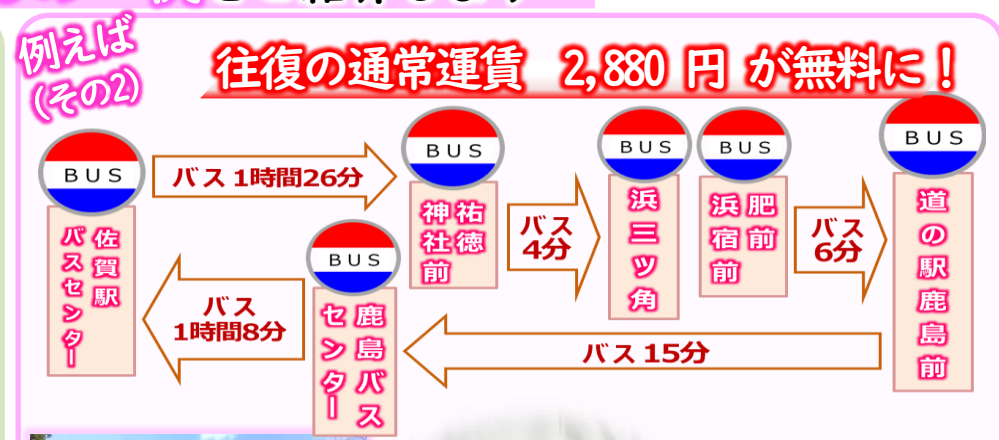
例えば
(その2)

往復の通常運賃　2,880 円 が無料に！

BUS
佐賀駅
バスセンター

バス 1時間26分

BUS
祐徳
神社前

バス
4分

BUS
浜三ツ角

BUS
肥前
浜宿前

バス
6分

BUS
道の駅鹿島前

バス 15分

BUS
鹿島バスセンター

バス
1時間8分